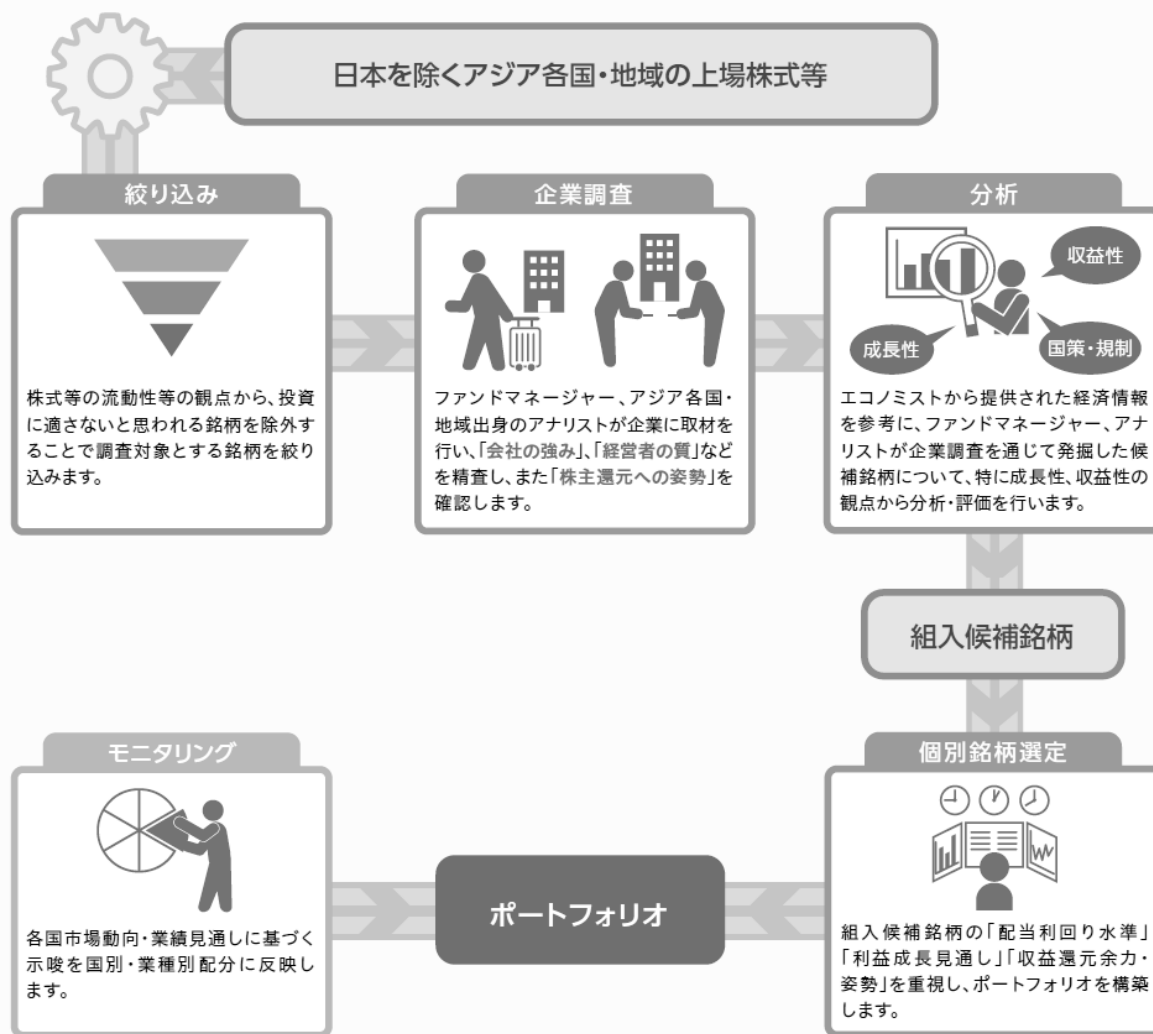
日本を除くアジア各国・地域の上場株式等

絞り込み

株式等の流動性等の観点から、投資に適さないと思われる銘柄を除外することで調査対象とする銘柄を絞り込みます。

企業調査

ファンドマネージャー、アジア各国・地域出身のアナリストが企業に取材を行い、「会社の強み」、「経営者の質」などを精査し、また「株主還元への姿勢」を確認します。

分析

収益性

成長性

国策・規制

エコノミストから提供された経済情報を参考に、ファンドマネージャー、アナリストが企業調査を通じて発掘した候補銘柄について、特に成長性、収益性の観点から分析・評価を行います。

組入候補銘柄

個別銘柄選定

組入候補銘柄の「配当利回り水準」「利益成長見通し」「収益還元余力・姿勢」を重視し、ポートフォリオを構築します。

ポートフォリオ

モニタリング

各国市場動向・業績見通しに基づく示唆を国別・業種別配分に反映します。